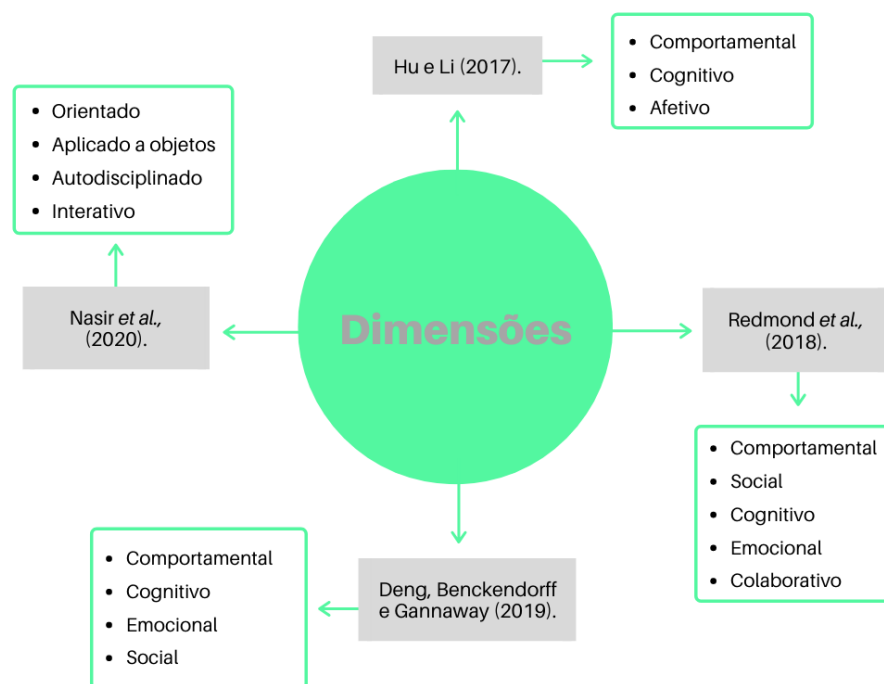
Hu e Li (2017).

- Comportamental
- Cognitivo
- Afetivo

- Orientado
- Aplicado a objetos
- Autodisciplinado
- Interativo

Nasir *et al.,* (2020).

Dimensões

Redmond *et al.,* (2018).

- Comportamental
- Social
- Cognitivo
- Emocional
- Colaborativo

- Comportamental
- Cognitivo
- Emocional
- Social

Deng, Benckendorff e Gannaway (2019).